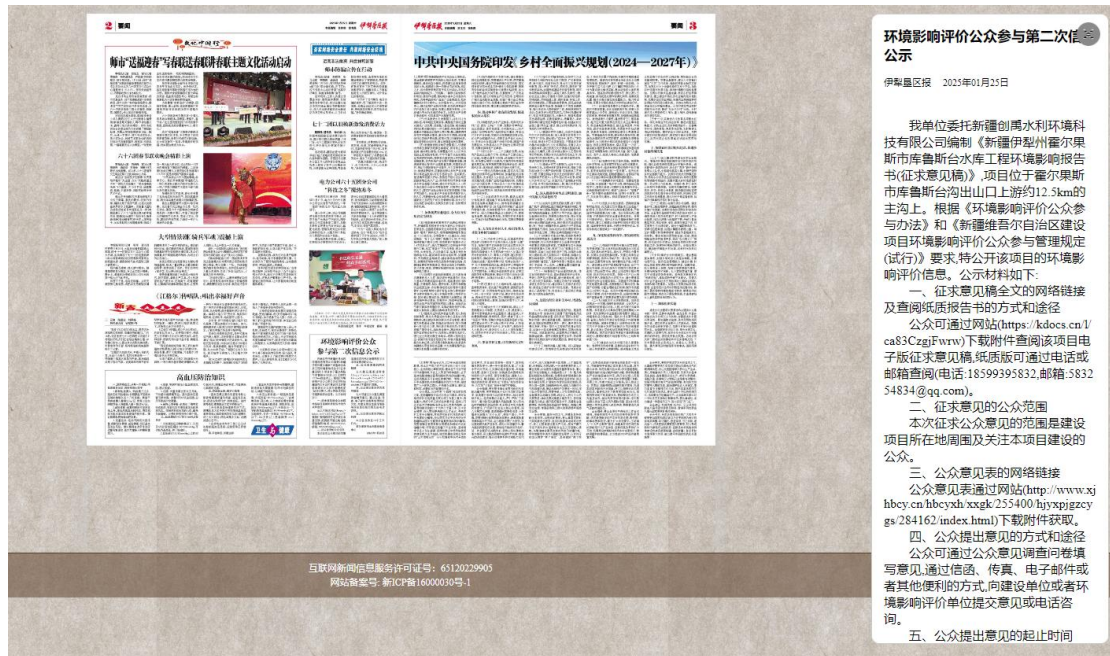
2 要闻

伊犁垦区报

师市"送福迎春"写春联送春联进社区文化活动启动

六十六团春节联欢晚会暖情上演

大型情景剧《铁兵军魂》震撼上演

"江格尔"杯唱队唱出幸福好声音

高血压防治知识

七十二团扎实推进春季安全

电力公司六十五团分公司"抓住主"服务

环境影响评价公众参与第二次信息公示

卫生与健康

伊犁垦区报 3 要闻

中共中央国务院印发《乡村全面振兴规划（2024—2027年）》

互联网新闻信息服务许可证号：65120229905
网站备案号: 新ICP备16000030号-1

环境影响评价公众参与第二次信息公示

伊犁垦区报 2025年01月25日

我单位委托新疆创禹水利环境科技有限公司编制《新疆伊犁州霍尔果斯市库鲁斯台水库工程环境影响报告书(征求意见稿)》,项目位于霍尔果斯市库鲁斯台沟出山口上游约12.5km的主沟上。根据《环境影响评价公众参与办法》和《新疆维吾尔自治区建设项目环境影响评价公众参与管理规定(试行)》要求,特公开该项目的环境影响评价信息。公示材料如下:

一、征求意见稿全文的网络链接及查阅纸质报告书的方式和途径

公众可通过网站(https://kdocs.cn/l/ca83CzgjFwrw)下载附件查阅该项目电子版征求意见稿,纸质版可通过电话或邮箱查阅(电话:18599395832,邮箱:583254834@qq.com)。

二、征求意见的公众范围

本次征求公众意见的范围是建设项目所在地周围及关注本项目建设的公众。

三、公众意见表的网络链接

公众意见表通过网站(http://www.xjhbcy.cn/hbcyxh/xxgk/255400/hjyxpjgzcygs/284162/index.html)下载附件获取。

四、公众提出意见的方式和途径

公众可通过公众意见调查问卷填写意见,通过信函、传真、电子邮件或者其他便利的方式,向建设单位或者环境影响评价单位提交意见或电话咨询。

五、公众提出意见的起止时间